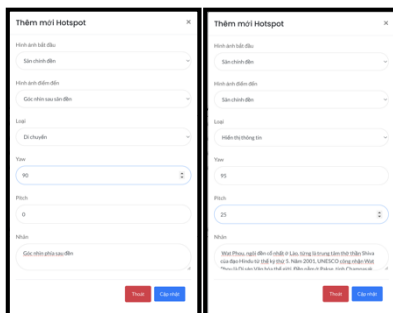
Thêm mới Hotspot ×

Hình ảnh bắt đầu

Sân chính đền

Hình ảnh điểm đến

Góc nhìn sau sân đền

Loại

Di chuyển

Yaw

90

Pitch

0

Nhãn

Góc nhìn phía sau đền

Thoát Cập nhật

Thêm mới Hotspot ×

Hình ảnh bắt đầu

Sân chính đền

Hình ảnh điểm đến

Sân chính đền

Loại

Hiển thị thông tin

Yaw

95

Pitch

25

Nhãn

Wat Phou, ngôi đền cổ nhất ở Lào, từng là trung tâm thờ thần Shiva của đạo Hindu từ thế kỷ thứ 5. Năm 2001, UNESCO công nhận Wat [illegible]

Thoát Cập nhật